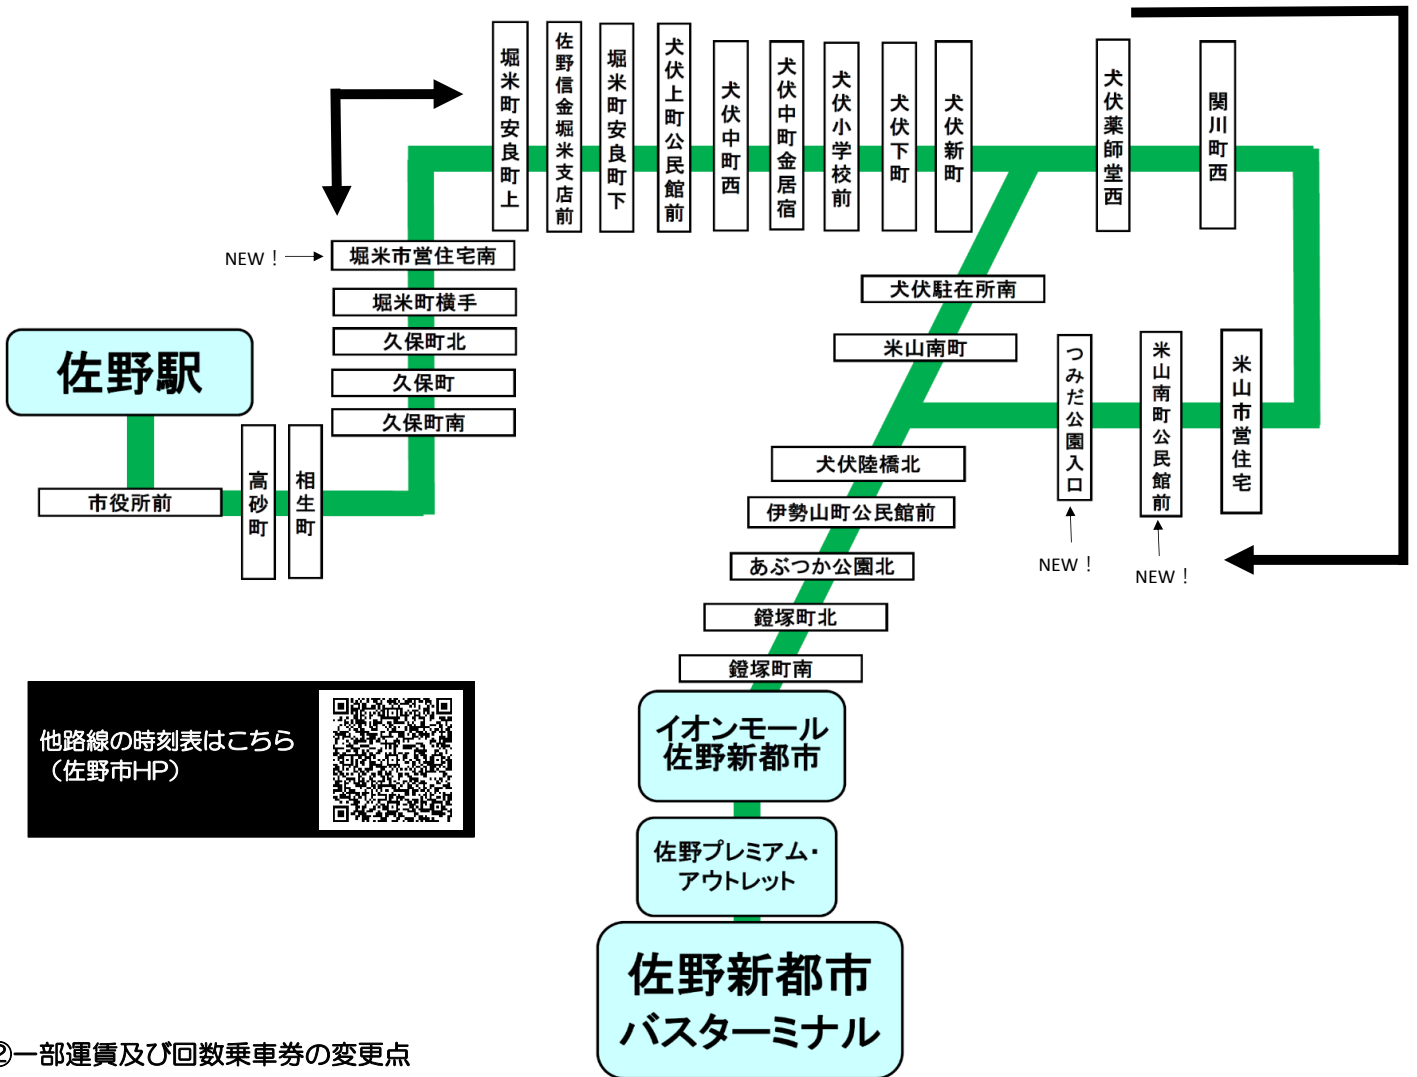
堀米町安良町上

佐野信金堀米支店前

堀米町安良町下

犬伏上町公民館前

犬伏中町西

犬伏中町金居宿

犬伏小学校前

犬伏下町

犬伏新町

犬伏薬師堂西

関川町西

NEW！ 堀米市営住宅南

堀米町横手

久保町北

久保町

久保町南

佐野駅

市役所前

高砂町

相生町

犬伏駐在所南

米山南町

つみだ公園入口

米山南町公民館前

米山市営住宅

犬伏陸橋北

伊勢山町公民館前

あぶつか公園北

鐙塚町北

鐙塚町南

NEW！

NEW！

他路線の時刻表はこちら（佐野市HP）

イオンモール佐野新都市

佐野プレミアム・アウトレット

佐野新都市バスターミナル

②一部運賃及び回数乗車券の変更点